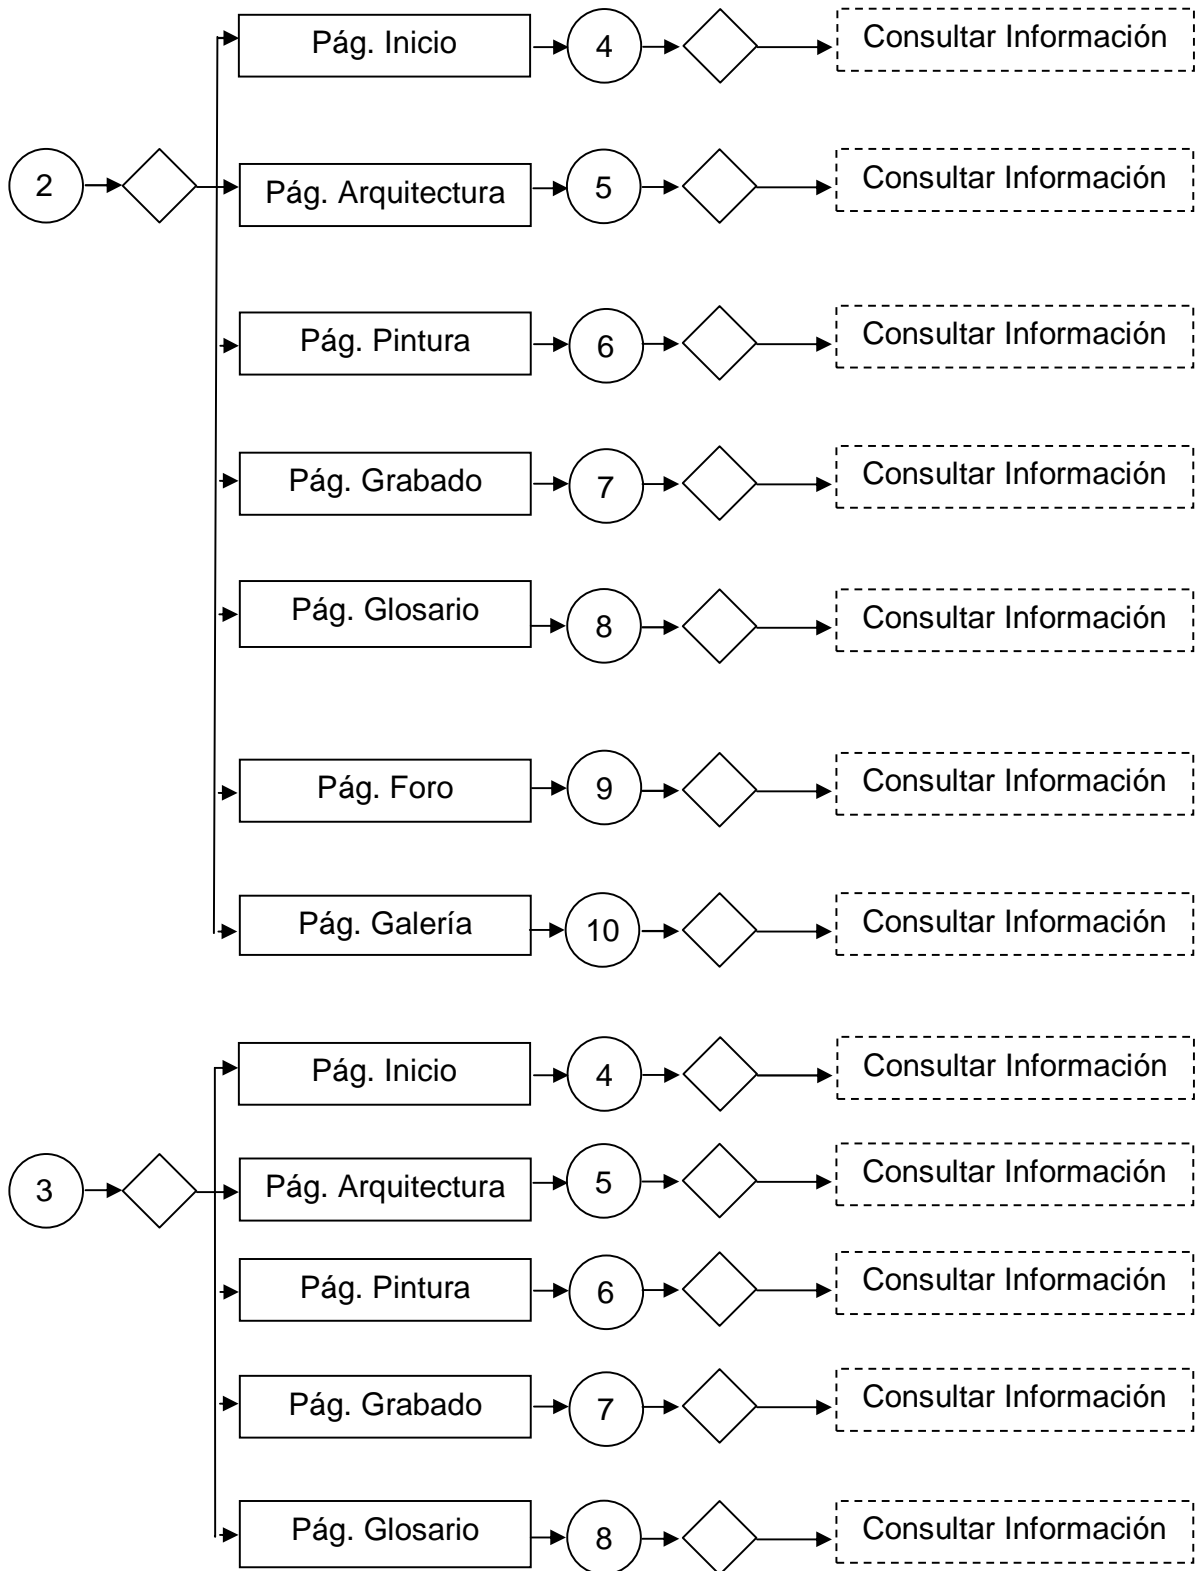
2

Pág. Inicio
4
Consultar Información

Pág. Arquitectura
5
Consultar Información

Pág. Pintura
6
Consultar Información

Pág. Grabado
7
Consultar Información

Pág. Glosario
8
Consultar Información

Pág. Foro
9
Consultar Información

Pág. Galería
10
Consultar Información

3

Pág. Inicio
4
Consultar Información

Pág. Arquitectura
5
Consultar Información

Pág. Pintura
6
Consultar Información

Pág. Grabado
7
Consultar Información

Pág. Glosario
8
Consultar Información